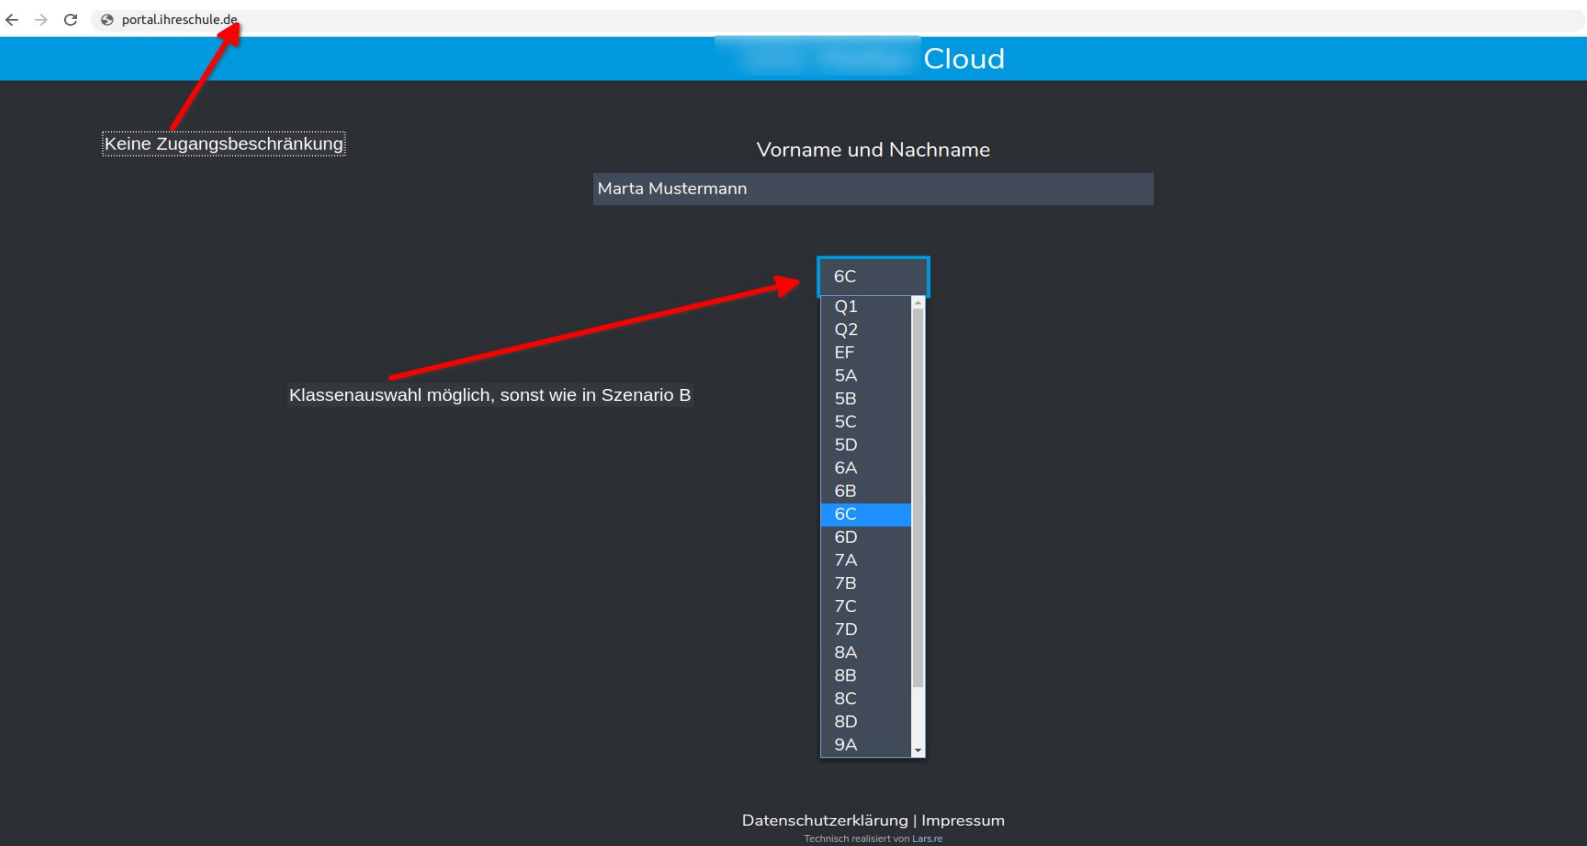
portal.ihreschule.de

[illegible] Cloud

Keine Zugangsbeschränkung

Vorname und Nachname

Marta Mustermann

6C

Q1
Q2
EF
5A
5B
5C
5D
6A
6B
6C
6D
7A
7B
7C
7D
8A
8B
8C
8D
9A

Klassenauswahl möglich, sonst wie in Szenario B

Datenschutzerklärung | Impressum

Technisch realisiert von Lars.re